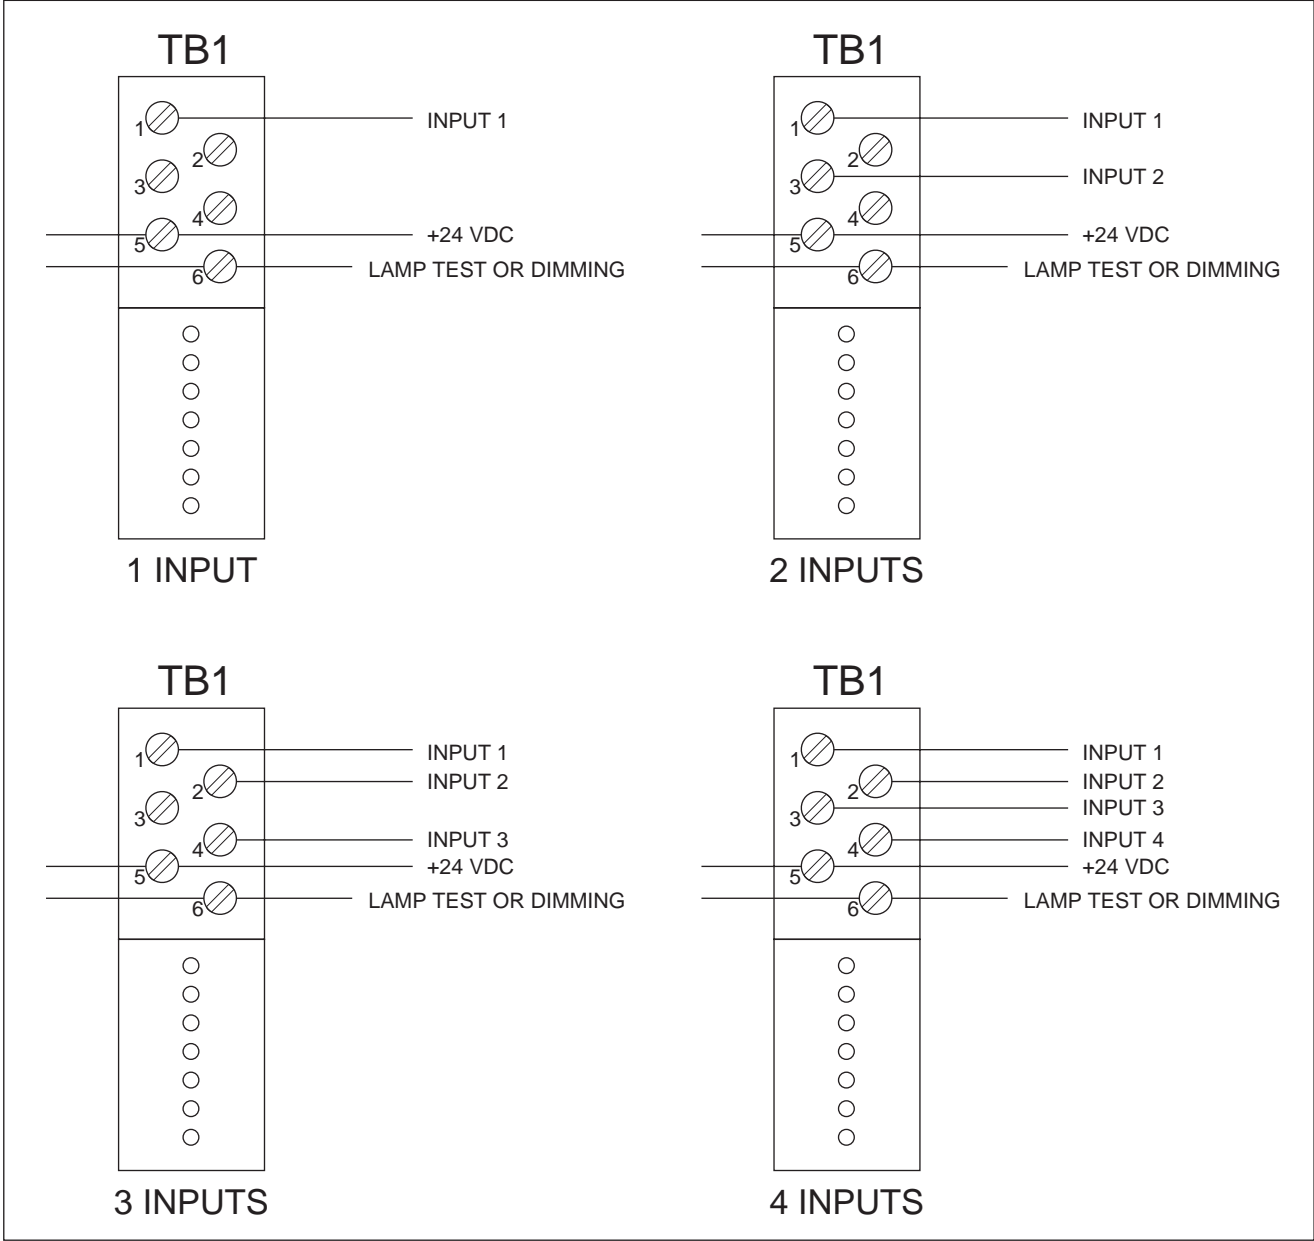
TB1

1 INPUT 1
2
3
4
5 +24 VDC
6 LAMP TEST OR DIMMING

1 INPUT

TB1

1 INPUT 1
2
3 INPUT 2
4
5 +24 VDC
6 LAMP TEST OR DIMMING

2 INPUTS

TB1

1 INPUT 1
2 INPUT 2
3
4 INPUT 3
5 +24 VDC
6 LAMP TEST OR DIMMING

3 INPUTS

TB1

1 INPUT 1
2 INPUT 2
3 INPUT 3
4 INPUT 4
5 +24 VDC
6 LAMP TEST OR DIMMING

4 INPUTS